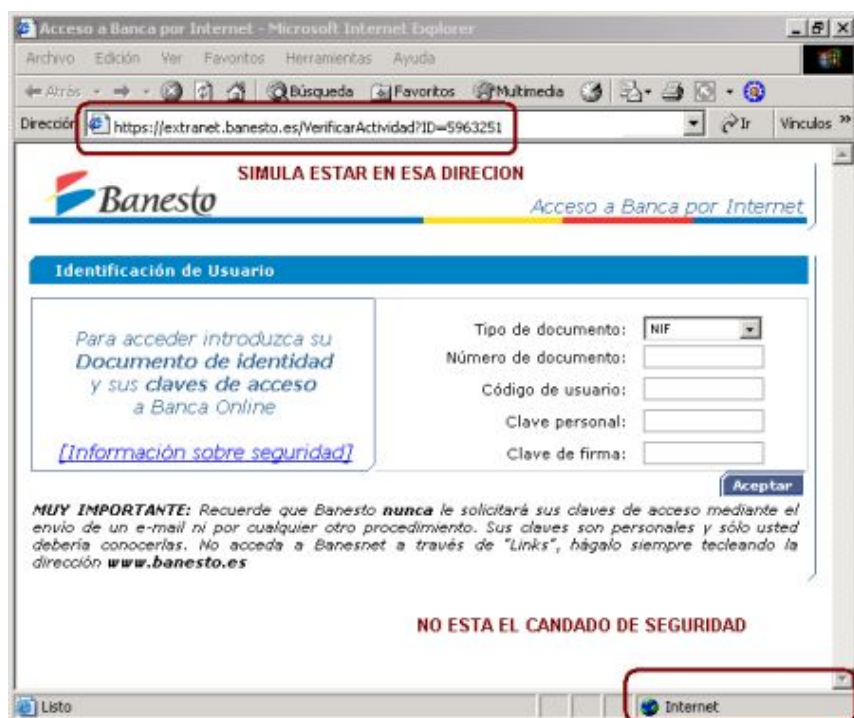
Acceso a Banca por Internet - Microsoft Internet Explorer

Archivo Edición Ver Favoritos Herramientas Ayuda

Atrás Búsqueda Favoritos Multimedia

Dirección https://extranet.banesto.es/VerificarActividad?ID=5963251 Ir Vínculos »

SIMULA ESTAR EN ESA DIRECION

Banesto

Acceso a Banca por Internet

Identificación de Usuario

Para acceder introduzca su Documento de identidad y sus claves de acceso a Banca Online

[Información sobre seguridad]

Tipo de documento: NIF

Número de documento:

Código de usuario:

Clave personal:

Clave de firma:

Aceptar

MUY IMPORTANTE: Recuerde que Banesto nunca le solicitará sus claves de acceso mediante el envío de un e-mail ni por cualquier otro procedimiento. Sus claves son personales y sólo usted debería conocerlas. No acceda a Banesnet a través de "Links", hágalo siempre tecleando la dirección www.banesto.es

NO ESTA EL CANDADO DE SEGURIDAD

Listo

Internet